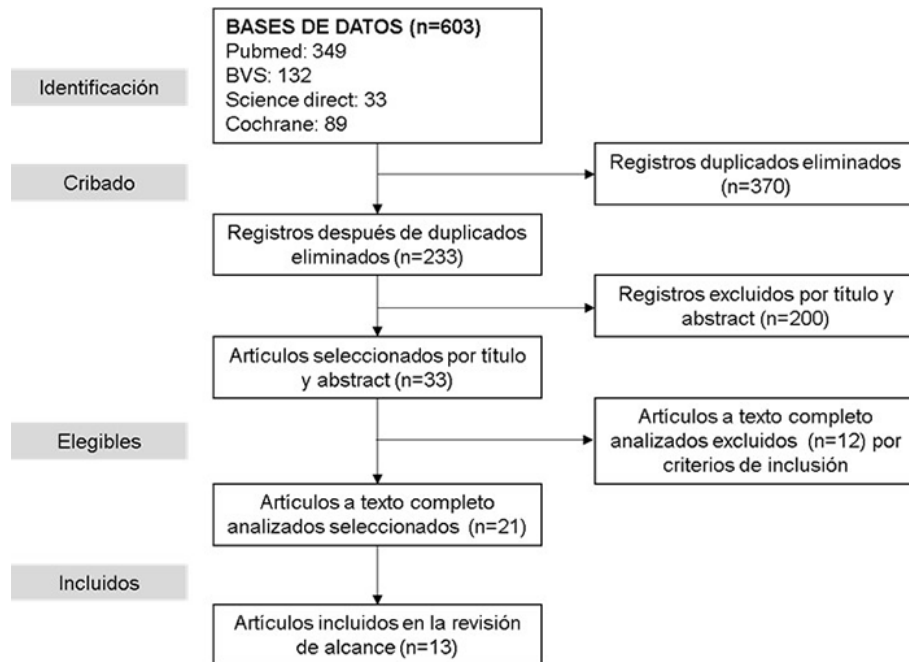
Identificación

BASES DE DATOS (n=603)
Pubmed: 349
BVS: 132
Science direct: 33
Cochrane: 89

Cribado

Registros duplicados eliminados (n=370)

Registros después de duplicados eliminados (n=233)

Registros excluidos por título y abstract (n=200)

Artículos seleccionados por título y abstract (n=33)

Elegibles

Artículos a texto completo analizados excluidos (n=12) por criterios de inclusión

Artículos a texto completo analizados seleccionados (n=21)

Incluidos

Artículos incluidos en la revisión de alcance (n=13)